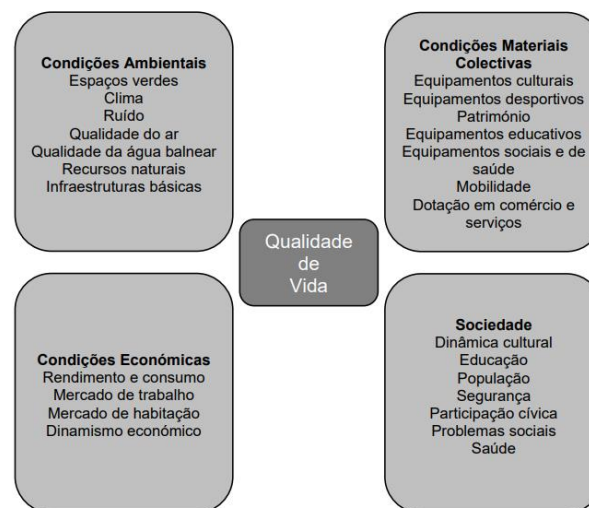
**Condições Ambientais**
Espaços verdes
Clima
Ruído
Qualidade do ar
Qualidade da água balnear
Recursos naturais
Infraestruturas básicas

**Condições Materiais Colectivas**
Equipamentos culturais
Equipamentos desportivos
Património
Equipamentos educativos
Equipamentos sociais e de saúde
Mobilidade
Dotação em comércio e serviços

Qualidade de Vida

**Condições Económicas**
Rendimento e consumo
Mercado de trabalho
Mercado de habitação
Dinamismo económico

**Sociedade**
Dinâmica cultural
Educação
População
Segurança
Participação cívica
Problemas sociais
Saúde